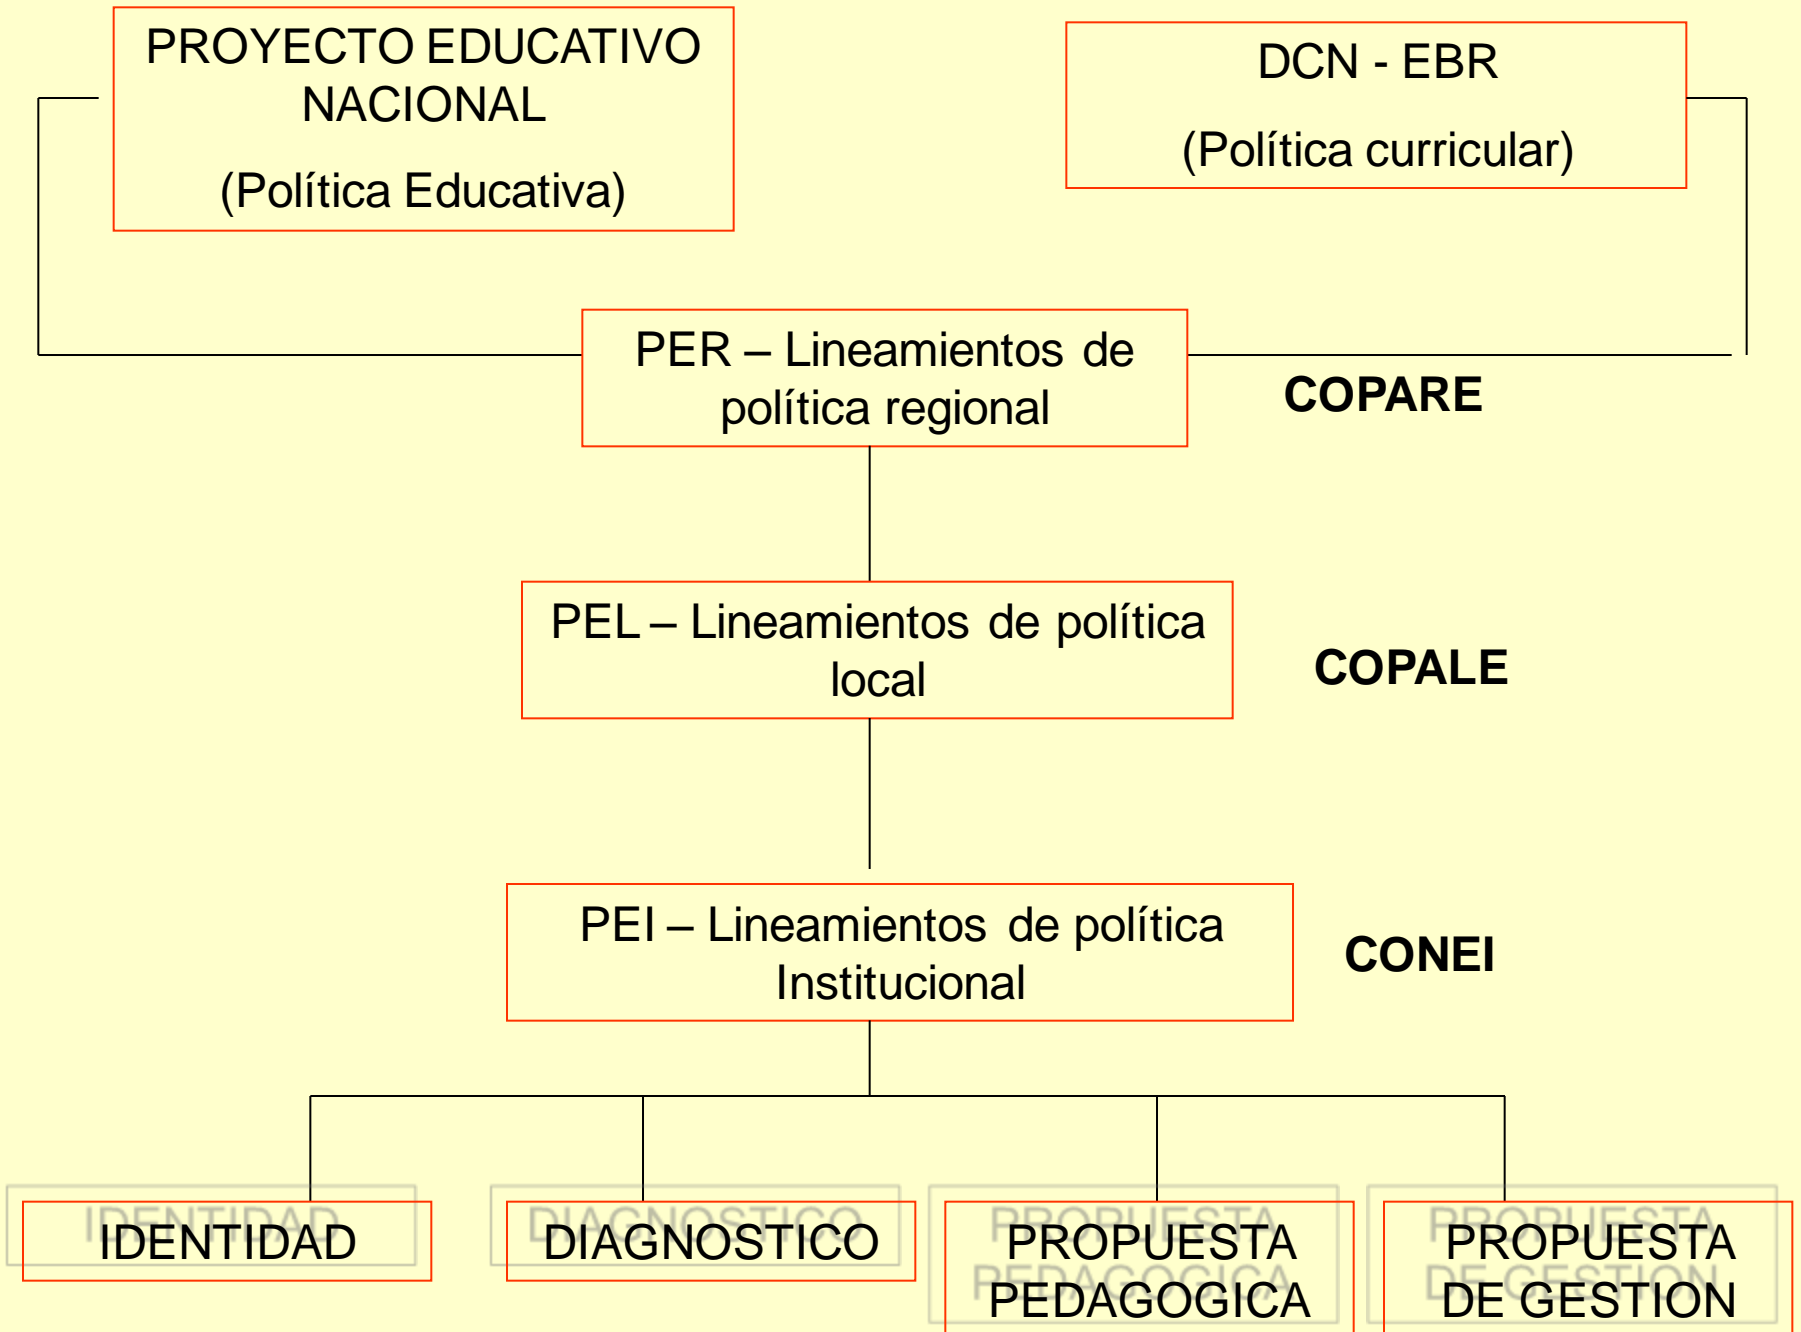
PROYECTO EDUCATIVO NACIONAL

(Política Educativa)

DCN - EBR

(Política curricular)

PER – Lineamientos de política regional

COPARE

PEL – Lineamientos de política local

COPALE

PEI – Lineamientos de política Institucional

CONEI

IDENTIDAD

DIAGNOSTICO

PROPUESTA PEDAGOGICA

PROPUESTA DE GESTION